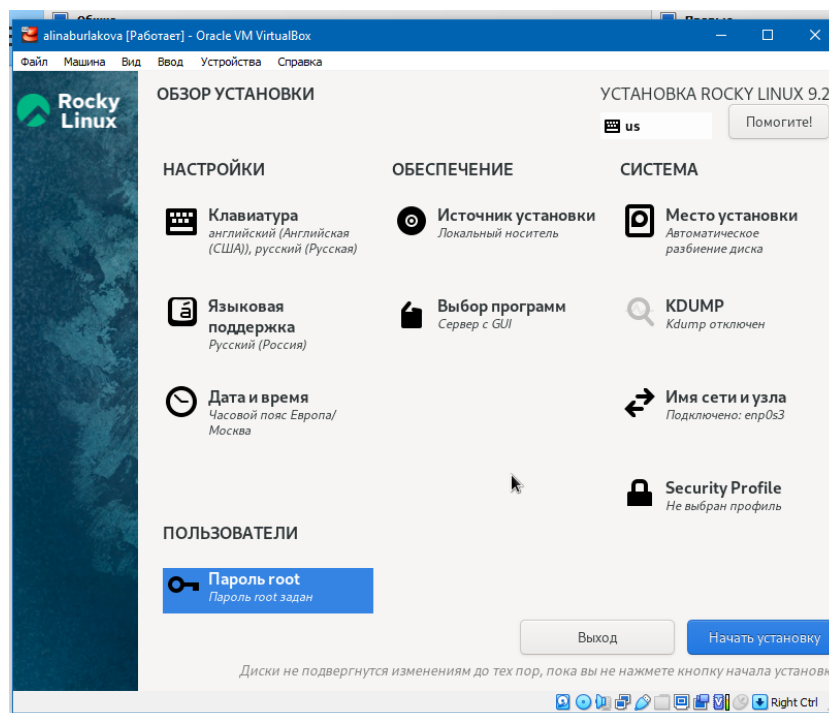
alinaburlakova [Работает] - Oracle VM VirtualBox

Файл Машина Вид Ввод Устройства Справка

Rocky Linux

ОБЗОР УСТАНОВКИ

УСТАНОВКА ROCKY LINUX 9.2

us

Помогите!

НАСТРОЙКИ

Клавиатура
английский (Английская (США)), русский (Русская)

Языковая поддержка
Русский (Россия)

Дата и время
Часовой пояс Европа/Москва

ОБЕСПЕЧЕНИЕ

Источник установки
Локальный носитель

Выбор программ
Сервер с GUI

СИСТЕМА

Место установки
Автоматическое разбиение диска

KDUMP
Kdump отключен

Имя сети и узла
Подключено: enp0s3

Security Profile
Не выбран профиль

ПОЛЬЗОВАТЕЛИ

Пароль root
Пароль root задан

Выход

Начать установку

Диски не подвергнутся изменениям до тех пор, пока вы не нажмете кнопку начала установк

Right Ctrl